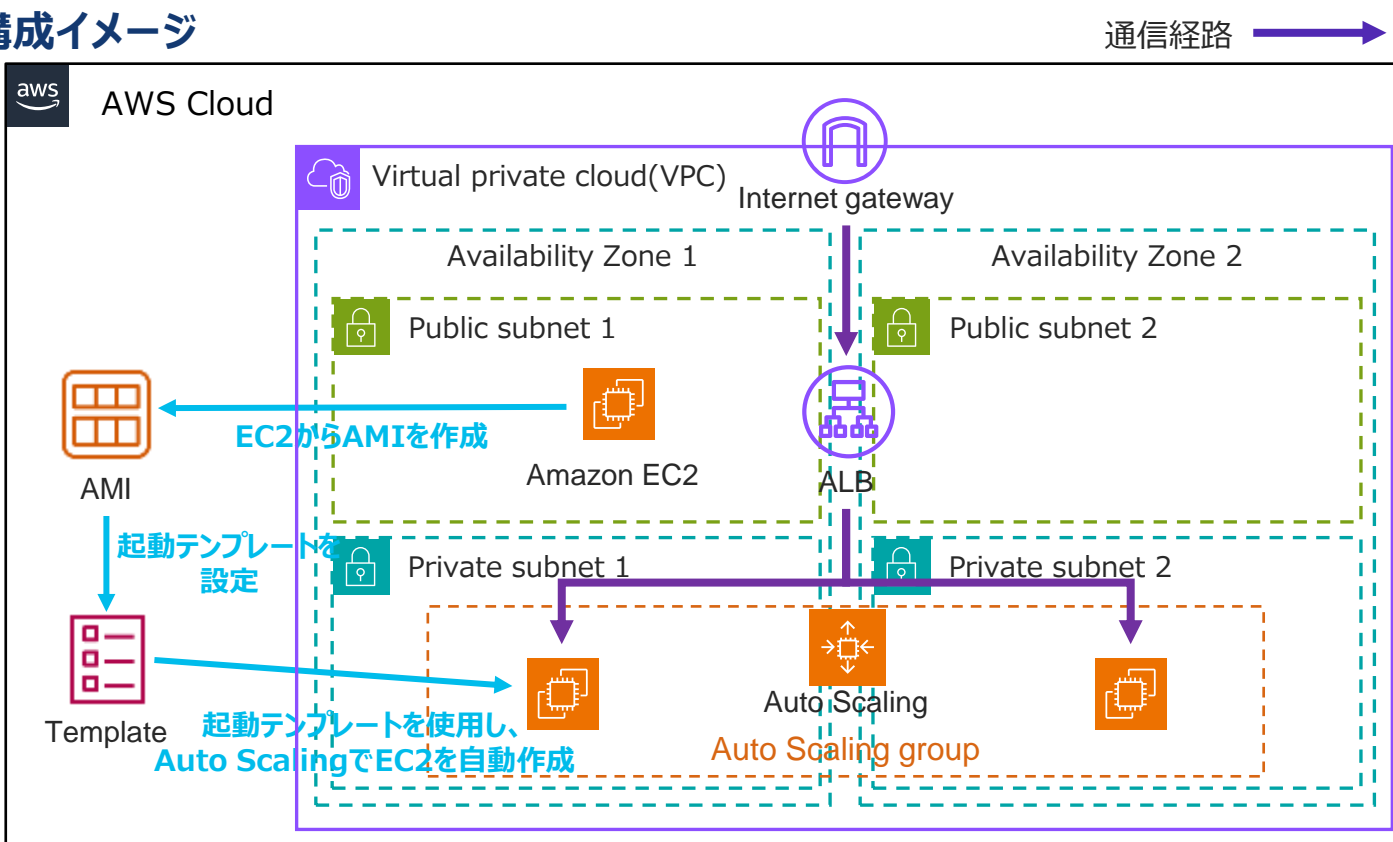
構成イメージ

通信経路

aws

AWS Cloud

Virtual private cloud(VPC)

Internet gateway

Availability Zone 1

Availability Zone 2

Public subnet 1

Public subnet 2

AMI

EC2からAMIを作成

Amazon EC2

ALB

起動テンプレートを設定

Private subnet 1

Private subnet 2

Template

Auto Scaling

起動テンプレートを使用し、Auto ScalingでEC2を自動作成

Auto Scaling group